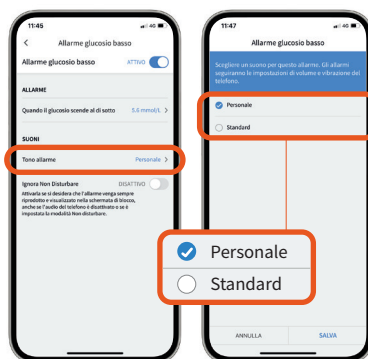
11:45

Allarme glucosio basso

Allarme glucosio basso ATTIVO

ALLARME

Quando il glucosio scende al di sotto 3,4 mmol/L >

SUONI

Tono allarme Personale >

Ignora Non Disturbare DISATTIVO

Attivarla se si desidera che l'allarme venga sempre riprodotto e visualizzato nella schermata di blocco, anche se l'audio del telefono è disattivato o se è impostata la modalità Non disturbare.

11:47

Allarme glucosio basso

Scegliere un suono per questo allarme. Gli allarmi seguiranno le impostazioni di volume e vibrazione del telefono.

Personale

Standard

Personale

Standard

ANNULLA SALVA